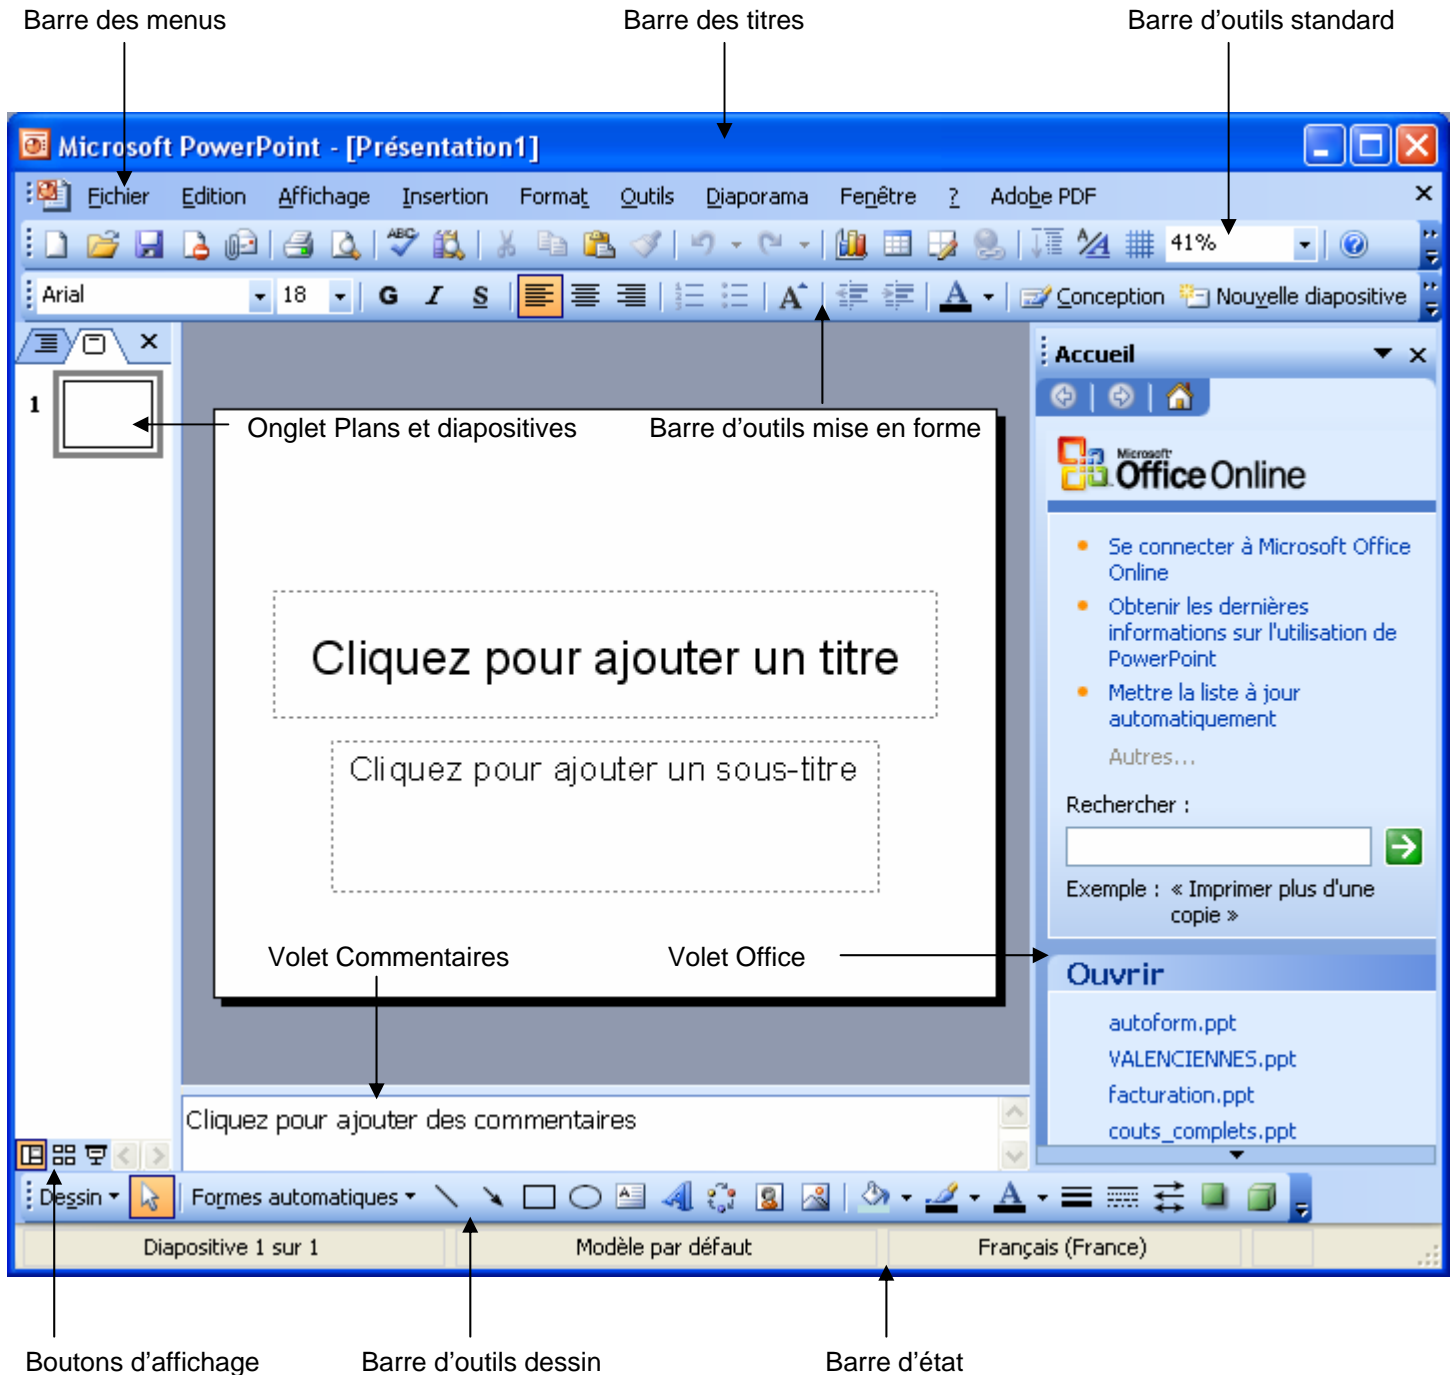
Barre des menus
Barre des titres
Barre d'outils standard

Microsoft PowerPoint - [Présentation1]

Fichier Edition Affichage Insertion Format Outils Diaporama Fenêtre ? Adobe PDF

41%

Arial 18 G I S A Conception Nouvelle diapositive

1

Onglet Plans et diapositives
Barre d'outils mise en forme

Cliquez pour ajouter un titre

Cliquez pour ajouter un sous-titre

Volet Commentaires
Volet Office

Cliquez pour ajouter des commentaires

Accueil

Microsoft Office Online

Se connecter à Microsoft Office Online

Obtenir les dernières informations sur l'utilisation de PowerPoint

Mettre la liste à jour automatiquement

Autres...

Rechercher :

Exemple : « Imprimer plus d'une copie »

Ouvrir

autoform.ppt
VALENCIENNES.ppt
facturation.ppt
couts_complets.ppt

Dessin Formes automatiques

Diapositive 1 sur 1 Modèle par défaut Français (France)

Boutons d'affichage
Barre d'outils dessin
Barre d'état